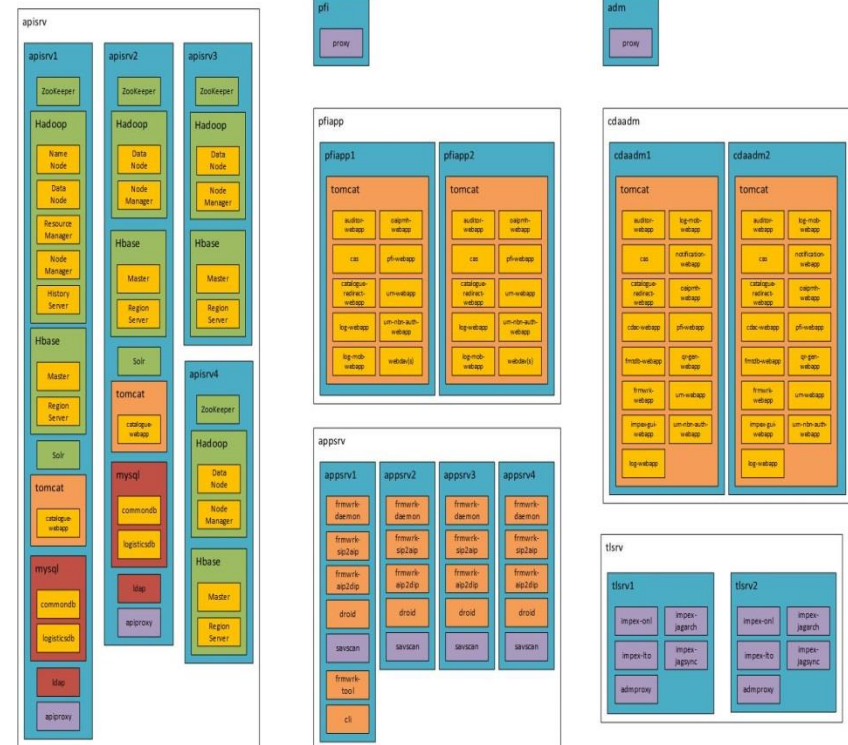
apisrv

apisrv1

ZooKeeper

Hadoop

Name Node

Data Node

Resource Manager

Node Manager

History Server

Hbase

Master

Region Server

Solr

tomcat

catalogue-webapp

mysql

commondb

logisticsdb

ldap

apiproxy

apisrv2

ZooKeeper

Hadoop

Data Node

Node Manager

Hbase

Master

Region Server

Solr

tomcat

catalogue-webapp

mysql

commondb

logisticsdb

ldap

apiproxy

apisrv3

ZooKeeper

Hadoop

Data Node

Node Manager

Hbase

Master

Region Server

apisrv4

ZooKeeper

Hadoop

Data Node

Node Manager

Hbase

Master

Region Server

pfi

proxy

pfiapp

pfiapp1

tomcat

auditor-webapp

oaipmh-webapp

cas

pfi-webapp

catalogue-redirect-webapp

um-webapp

log-webapp

um-ntn-auth-webapp

log-mob-webapp

webdav(s)

pfiapp2

tomcat

auditor-webapp

oaipmh-webapp

cas

pfi-webapp

catalogue-redirect-webapp

um-webapp

log-webapp

um-ntn-auth-webapp

log-mob-webapp

webdav(s)

appsrv

appsrv1

frmwrk-daemon

frmwrk-sip2aip

frmwrk-aip2dip

droid

savscan

frmwrk-tool

cli

appsrv2

frmwrk-daemon

frmwrk-sip2aip

frmwrk-aip2dip

droid

savscan

appsrv3

frmwrk-daemon

frmwrk-sip2aip

frmwrk-aip2dip

droid

savscan

appsrv4

frmwrk-daemon

frmwrk-sip2aip

frmwrk-aip2dip

droid

savscan

adm

proxy

cdaadm

cdaadm1

tomcat

auditor-webapp

log-mob-webapp

cas

notification-webapp

catalogue-redirect-webapp

oaipmh-webapp

cdac-webapp

pfi-webapp

fmstb-webapp

qr-gen-webapp

frmwrk-webapp

um-webapp

impex-gui-webapp

um-ntn-auth-webapp

log-webapp

cdaadm2

tomcat

auditor-webapp

log-mob-webapp

cas

notification-webapp

catalogue-redirect-webapp

oaipmh-webapp

cdac-webapp

pfi-webapp

fmstb-webapp

qr-gen-webapp

frmwrk-webapp

um-webapp

impex-gui-webapp

um-ntn-auth-webapp

log-webapp

tlsrv

tlsrv1

impex-onl

impex-jagarch

impex-lto

impex-jagsync

admproxy

tlsrv2

impex-onl

impex-jagarch

impex-lto

impex-jagsync

admproxy